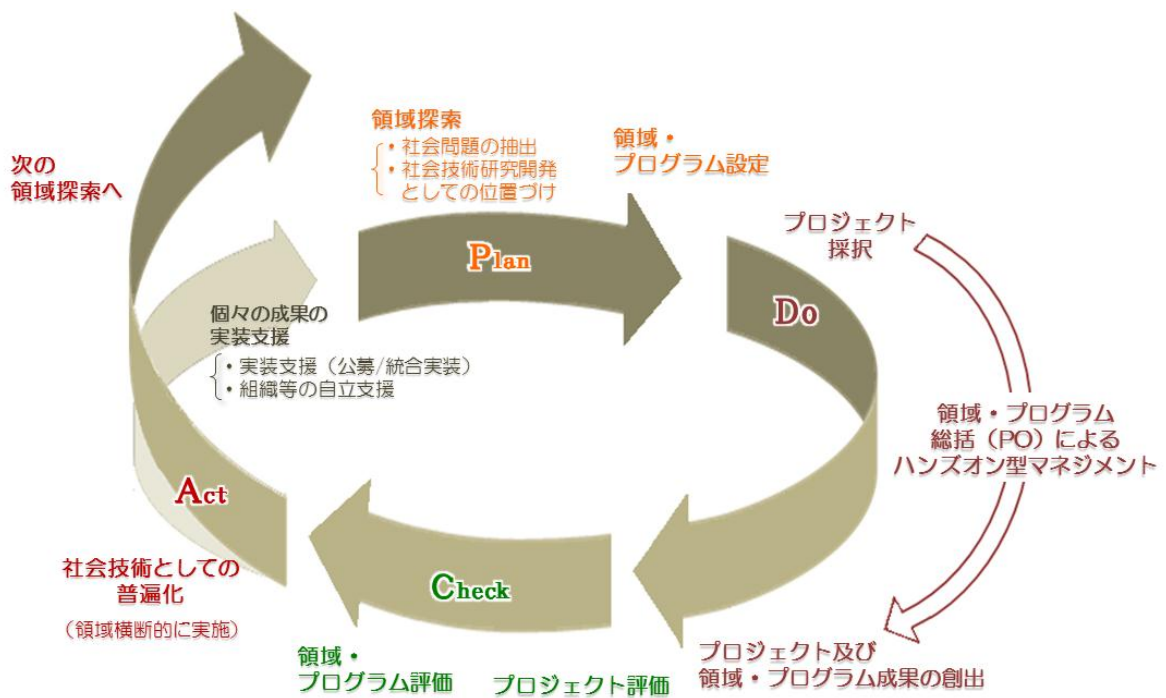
次の
領域探索へ

領域探索
・社会問題の抽出
・社会技術研究開発としての位置づけ

領域・
プログラム設定

Plan

プロジェクト
採択

Do

個々の成果の
実装支援
・実装支援（公募/統合実装）
・組織等の自立支援

領域・プログラム
総括（PO）による
ハンズオン型マネジメント

Act

社会技術としての
普遍化
（領域横断的に実施）

Check

領域・
プログラム評価

プロジェクト評価

プロジェクト及び
領域・プログラム成果の創出